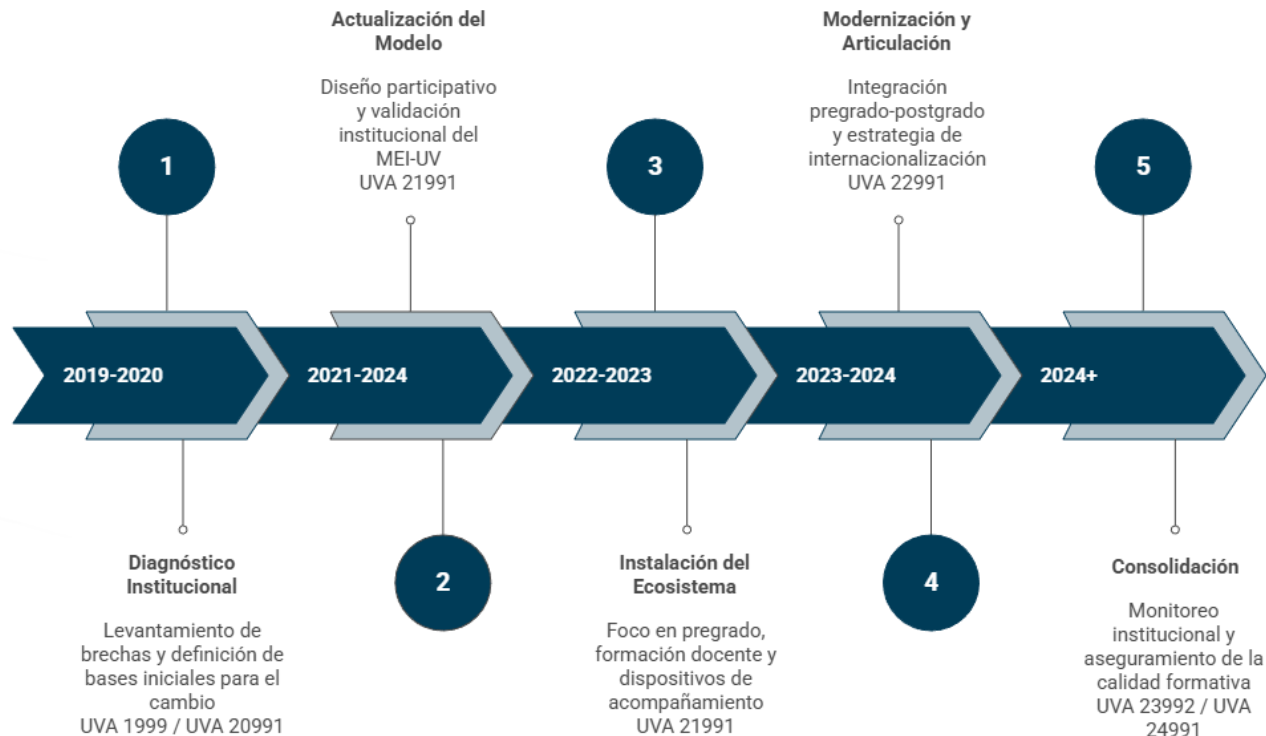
Actualización del Modelo

Diseño participativo y validación institucional del MEI-UV
UVA 21991

Modernización y Articulación

Integración pregrado-postgrado y estrategia de internacionalización
UVA 22991

1

3

5

2019-2020

2021-2024

2022-2023

2023-2024

2024+

2

4

Diagnóstico Institucional

Levantamiento de brechas y definición de bases iniciales para el cambio
UVA 1999 / UVA 20991

Instalación del Ecosistema

Foco en pregrado, formación docente y dispositivos de acompañamiento
UVA 21991

Consolidación

Monitoreo institucional y aseguramiento de la calidad formativa
UVA 23992 / UVA 24991